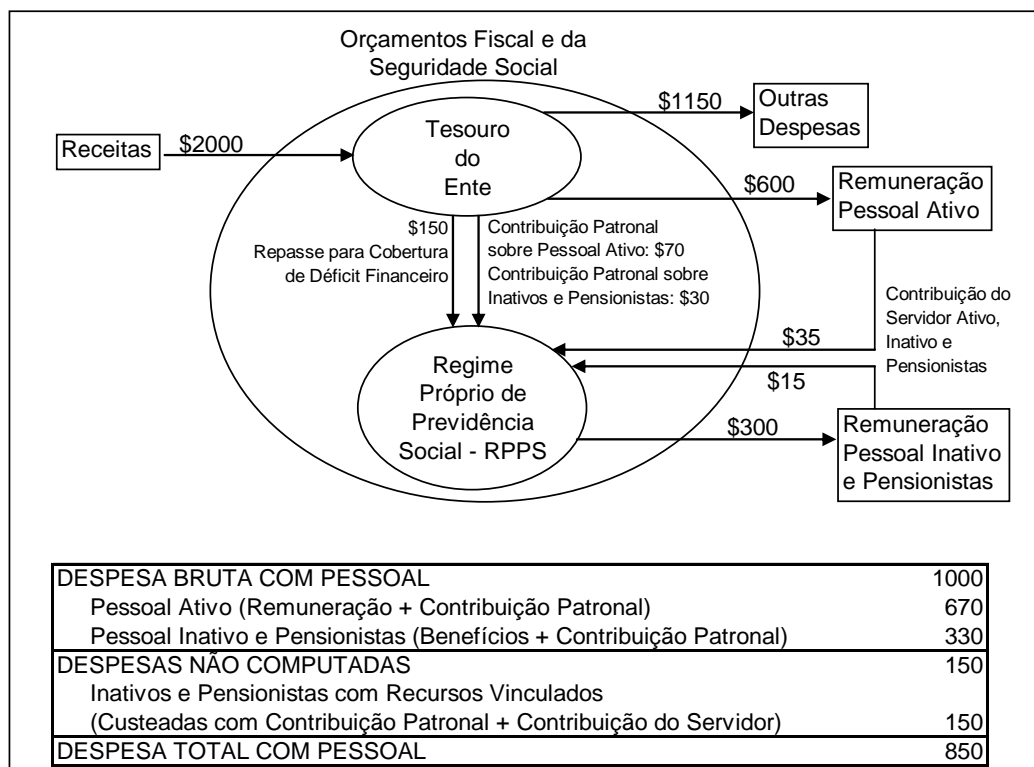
Orçamentos Fiscal e da Seguridade Social

Receitas

$2000

Tesouro do Ente

$1150

Outras Despesas

$600

Remuneração Pessoal Ativo

$150
Repasse para Cobertura de Déficit Financeiro

Contribuição Patronal sobre Pessoal Ativo: $70
Contribuição Patronal sobre Inativos e Pensionistas: $30

Contribuição do Servidor Ativo, Inativo e Pensionistas

$35

$15

Regime Próprio de Previdência Social - RPPS

$300

Remuneração Pessoal Inativo e Pensionistas

| DESPESA BRUTA COM PESSOAL | 1000 |
|---|---|
| Pessoal Ativo (Remuneração + Contribuição Patronal) | 670 |
| Pessoal Inativo e Pensionistas (Benefícios + Contribuição Patronal) | 330 |
| DESPESAS NÃO COMPUTADAS | 150 |
| Inativos e Pensionistas com Recursos Vinculados (Custeadas com Contribuição Patronal + Contribuição do Servidor) | 150 |
| DESPESA TOTAL COM PESSOAL | 850 |